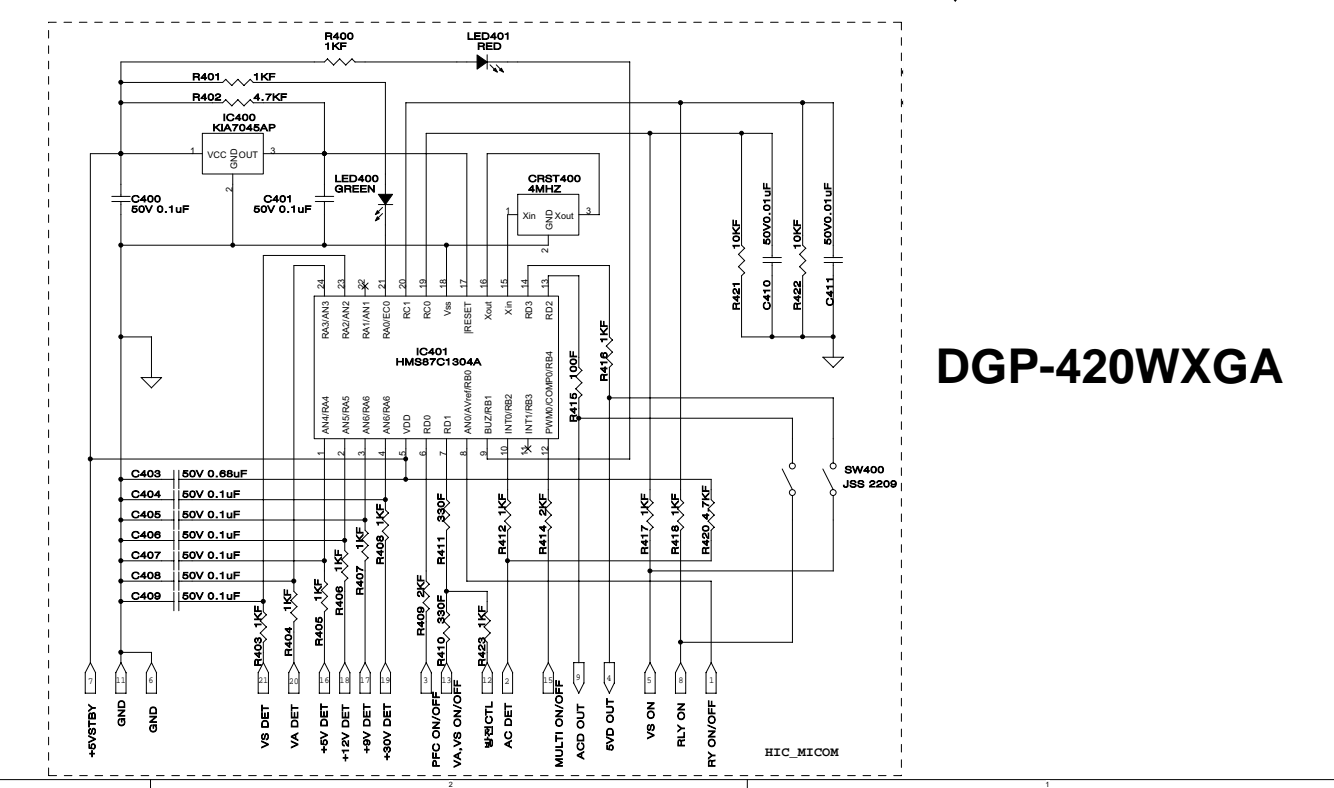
R400
1KF

LED401
RED

R401 1KF

R402 4.7KF

IC400
KIA7045AP

1 VCC GND OUT 3

2

C400
50V 0.1uF

C401
50V 0.1uF

LED400
GREEN

CRST400
4MHZ

1 Xin GND Xout 3

2

10KF
R421

50V0.01uF
C410

10KF
R422

50V0.01uF
C411

24 23 22 21 20 19 18 17 16 15 14 13

RA3/AN3 RA2/AN2 RA1/AN1 RA0/EC0 RC1 RC0 Vss |RESET Xout Xin RD3 RD2

IC401
HMS87C1304A

AN4/RA4 AN5/RA5 AN6/RA6 AN6/RA6 VDD RD0 RD1 AN0/AVref/RB0 BUZ/RB1 INT0/RB2 INT1/RB3 PWM0/COMP0/RB4

1 2 3 4 5 6 7 8 9 10 11 12

R415 100F

R416 1KF

DGP-420WXGA

C403 50V 0.68uF
C404 50V 0.1uF
C405 50V 0.1uF
C406 50V 0.1uF
C407 50V 0.1uF
C408 50V 0.1uF
C409 50V 0.1uF

SW400
JSS 2209

R403 1KF
R404 1KF
R405 1KF
R406 1KF
R407 1KF
R408 1KF
R409 2KF
R411 330F
R410 330F
R423 1KF
R412 1KF
R414 2KF
R417 1KF
R418 1KF
R420 4.7KF

7 11 6 21 20 16 18 17 19 3 13 12 2 15 9 4 5 8 1

+5VSTBY
GND
GND
VS DET
VA DET
+5V DET
+12V DET
+9V DET
+30V DET
PFC ON/OFF
VA,VS ON/OFF
방전CTL
AC DET
MULTI ON/OFF
ACD OUT
5VD OUT
VS ON
RLY ON
RY ON/OFF

HIC_MICOM

2

1